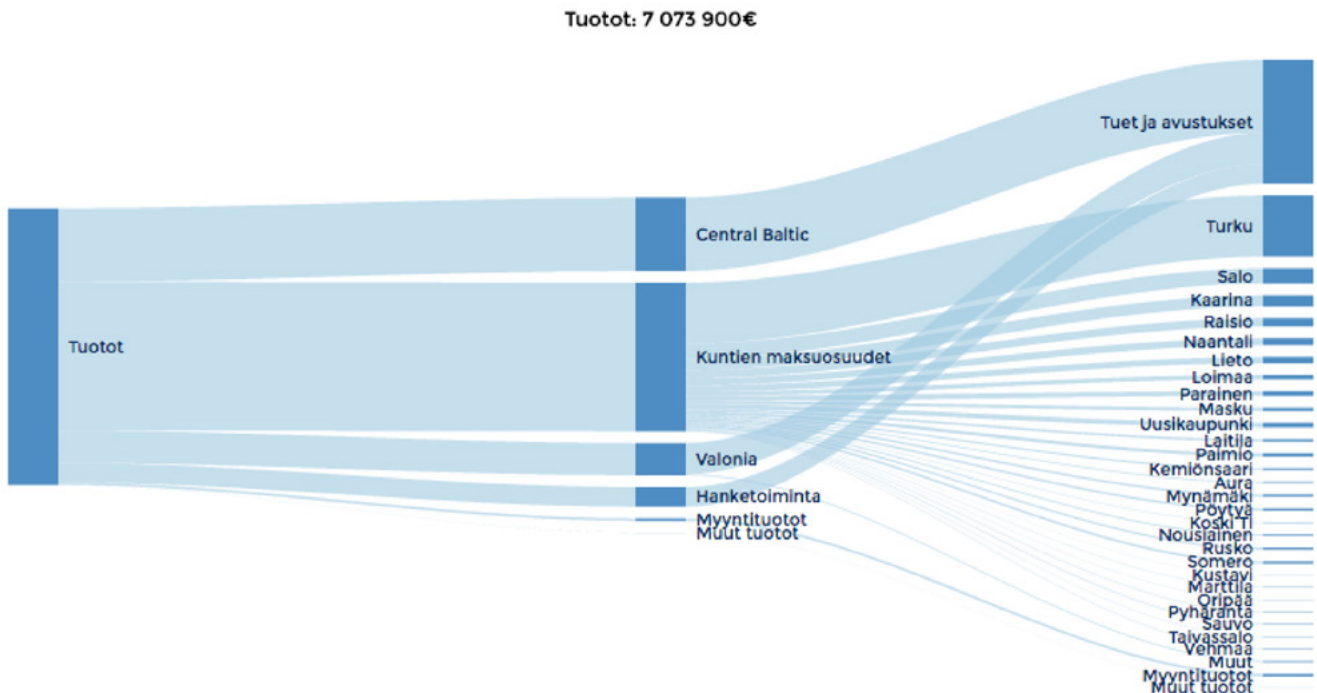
Tuotot: 7 073 900€

Tuotot

Central Baltic
Kuntien maksuosuudet
Valonia
Hanketoiminta
Myyntituotot
Muut tuotot

Tuet ja avustukset
Turku
Salo
Kaarina
Raisio
Naantali
Lieto
Loimaa
Parainen
Masku
Uusikaupunki
Laitila
Paimio
Kemiönsaari
Aura
Mynämäki
Pöytyä
Koski Tl
Nousiainen
Rusko
Somero
Kustavi
Marttila
Oripää
Pyhäranta
Sauvo
Taivassalo
Vehmaa
Muut
Myyntituotot
Muut tuotot